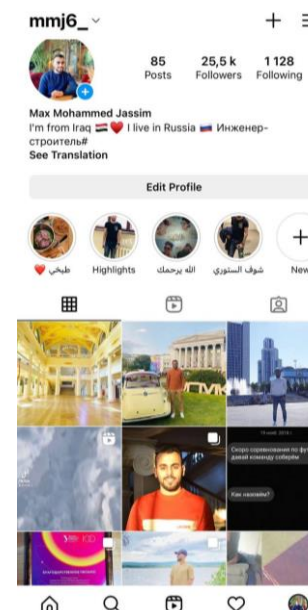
mmj6_

85
Posts

25,5 k
Followers

1 128
Following

Max Mohammed Jassim
I'm from Iraq 🇮🇶❤️ I live in Russia 🇷🇺 Инженер-строитель#
See Translation

Edit Profile

طبخي ❤️

Highlights

الله يرحمك

شوف الستوري

New

Скоро соревнования по фу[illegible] давай команду соберём

Как назовём?